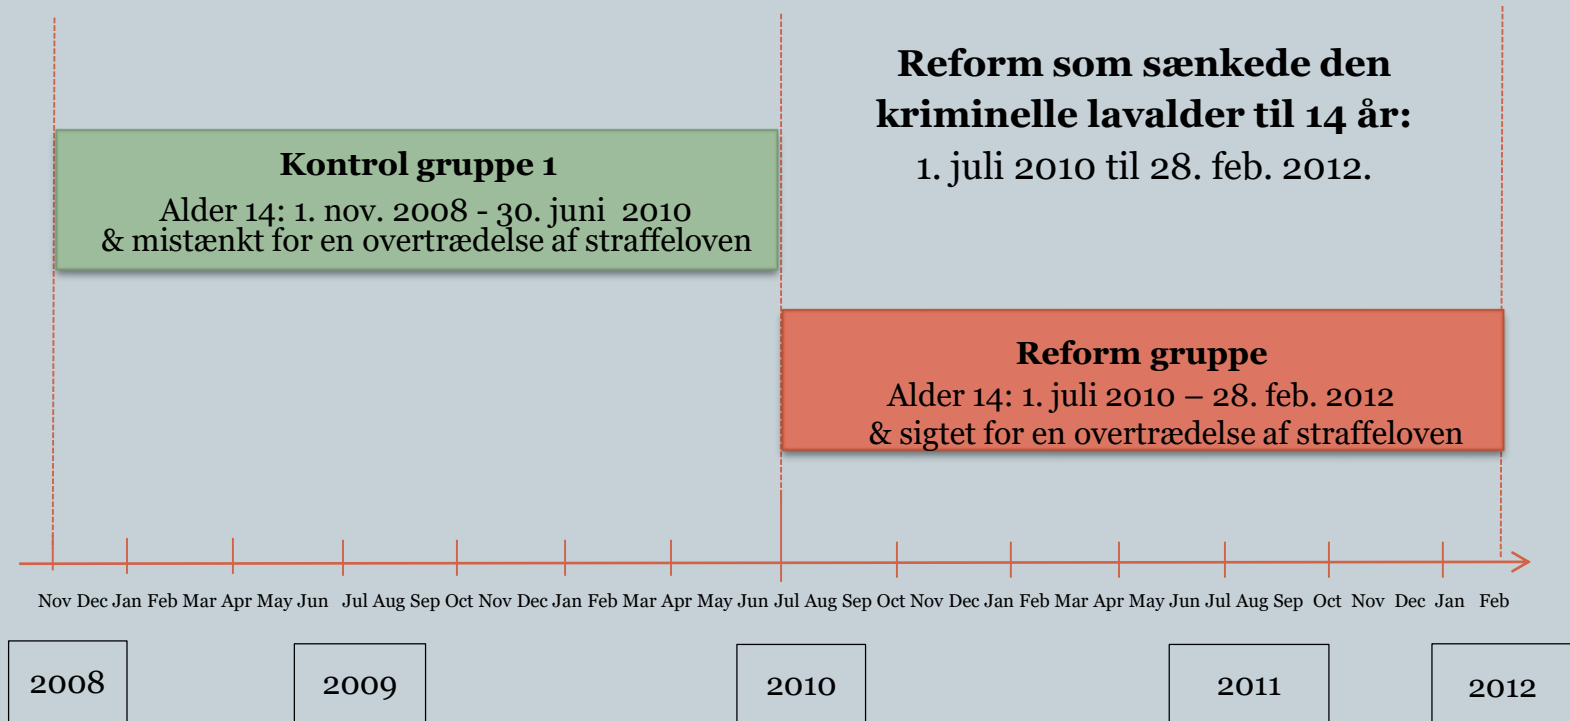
Reform som sænkede den kriminelle lavalder til 14 år:
1. juli 2010 til 28. feb. 2012.

Kontrol gruppe 1
Alder 14: 1. nov. 2008 - 30. juni 2010 & mistænkt for en overtrædelse af straffeloven

Reform gruppe
Alder 14: 1. juli 2010 – 28. feb. 2012 & sigtet for en overtrædelse af straffeloven

Nov Dec Jan Feb Mar Apr May Jun Jul Aug Sep Oct Nov Dec Jan Feb Mar Apr May Jun Jul Aug Sep Oct Nov Dec Jan Feb Mar Apr May Jun Jul Aug Sep Oct Nov Dec Jan Feb

2008 2009 2010 2011 2012